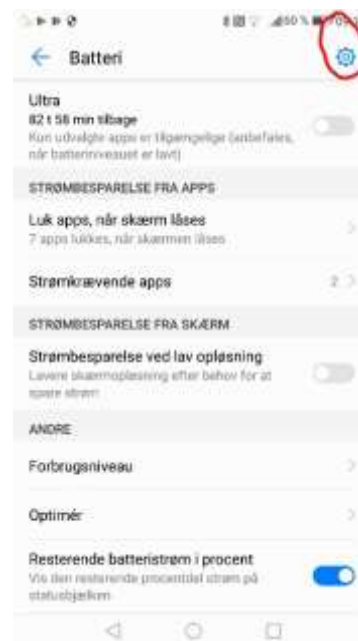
Batteri

Ultra
82 t 56 min tilbage
Kun udvalgte apps er tilgængelige (anbefales, når batteriniveauet er lavt)

STRØMBESPARELSE FRA APPS

Luk apps, når skærm låses
7 apps lukkes, når skærmen låses

Strømkrævende apps
2

STRØMBESPARELSE FRA SKÆRM

Strømbesparelse ved lav opløsning
Lavere skærmopløsning efter behov for at spare strøm

ANDRE

Forbrugsniveau

Optimér

Resterende batteristrøm i procent
Vis den resterende procentdel strøm på statusbjælken